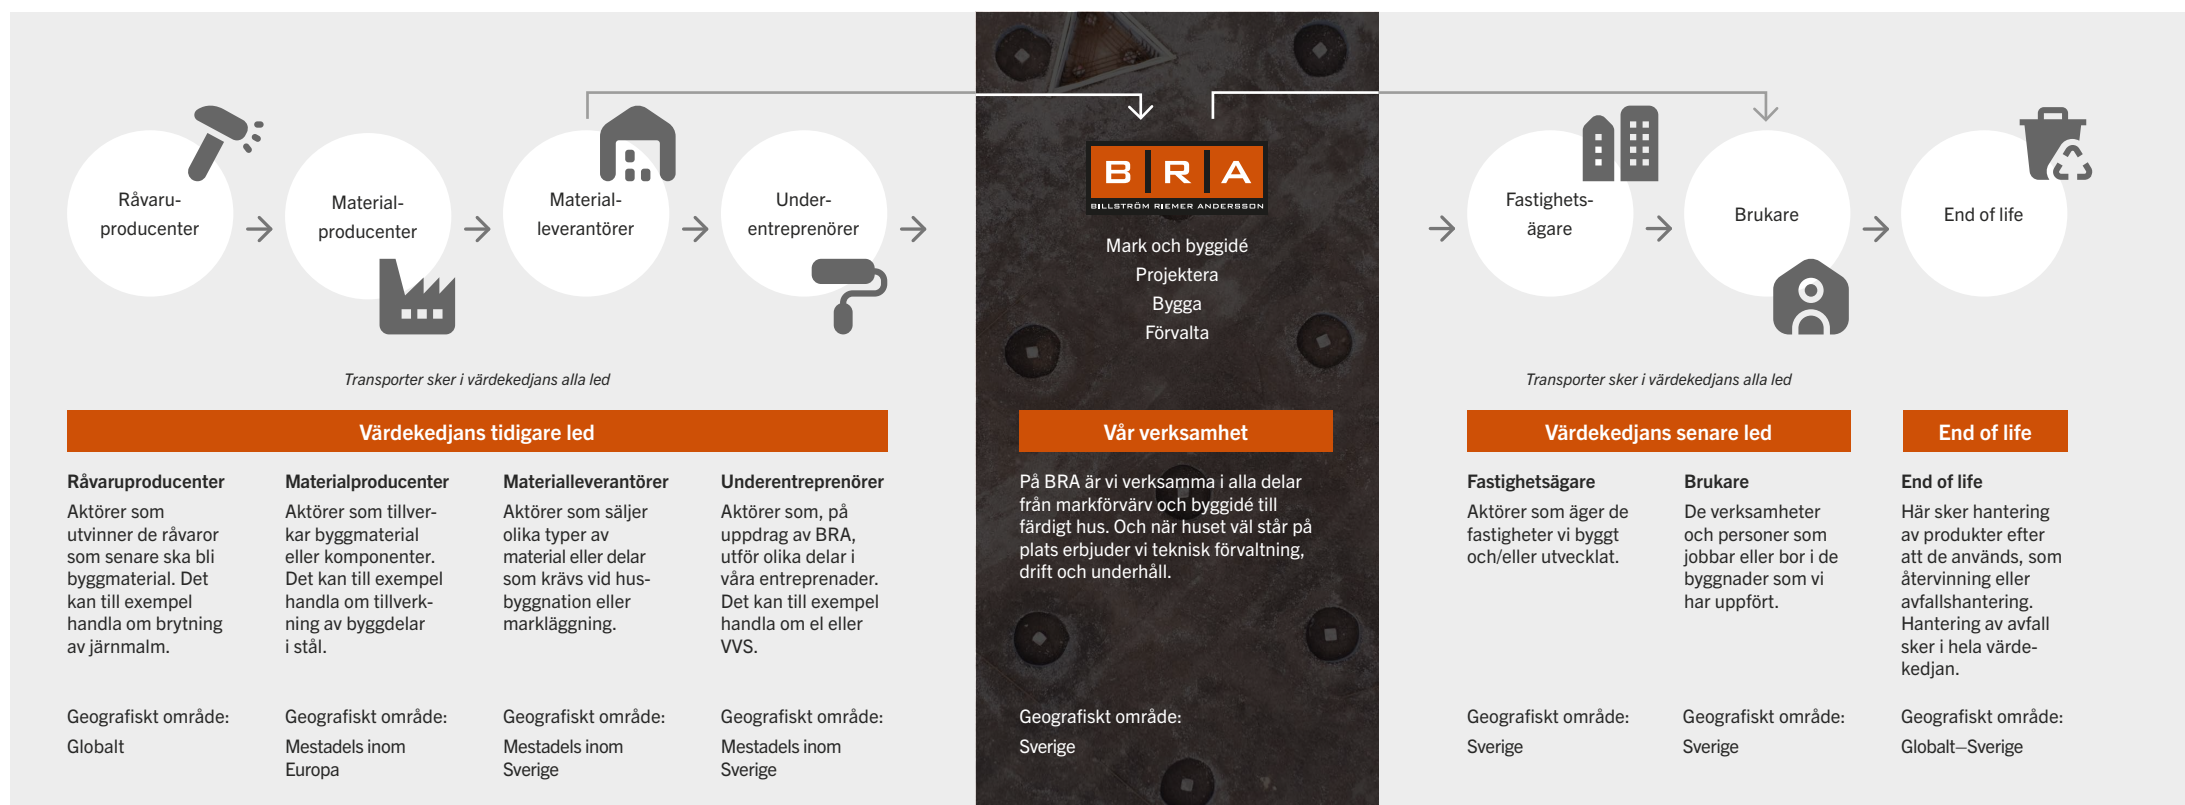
Råvaru-producenter

Material-producenter

Material-leverantörer

Under-entreprenörer

B R A
BILLSTRÖM RIEMER ANDERSSON

Mark och byggidé
Projektera
Bygga
Förvalta

Fastighets-ägare

Brukare

End of life

Transporter sker i värdekedjans alla led

Transporter sker i värdekedjans alla led

Värdekedjans tidigare led

Råvaruproducenter
Aktörer som utvinner de råvaror som senare ska bli byggmaterial. Det kan till exempel handla om brytning av järnmalm.

Geografiskt område:
Globalt

Materialproducenter
Aktörer som tillverkar byggmaterial eller komponenter. Det kan till exempel handla om tillverkning av byggdelar i stål.

Geografiskt område:
Mestadels inom Europa

Materialleverantörer
Aktörer som säljer olika typer av material eller delar som krävs vid husbyggnation eller markläggning.

Geografiskt område:
Mestadels inom Sverige

Underentreprenörer
Aktörer som, på uppdrag av BRA, utför olika delar i våra entreprenader. Det kan till exempel handla om el eller VVS.

Geografiskt område:
Mestadels inom Sverige

Vår verksamhet

På BRA är vi verksamma i alla delar från markförvärv och byggidé till färdigt hus. Och när huset väl står på plats erbjuder vi teknisk förvaltning, drift och underhåll.

Geografiskt område:
Sverige

Värdekedjans senare led

Fastighetsägare
Aktörer som äger de fastigheter vi byggt och/eller utvecklat.

Geografiskt område:
Sverige

Brukare
De verksamheter och personer som jobbar eller bor i de byggnader som vi har uppfört.

Geografiskt område:
Sverige

End of life

End of life
Här sker hantering av produkter efter att de används, som återvinning eller avfallshantering. Hantering av avfall sker i hela värdekedjan.

Geografiskt område:
Globalt–Sverige